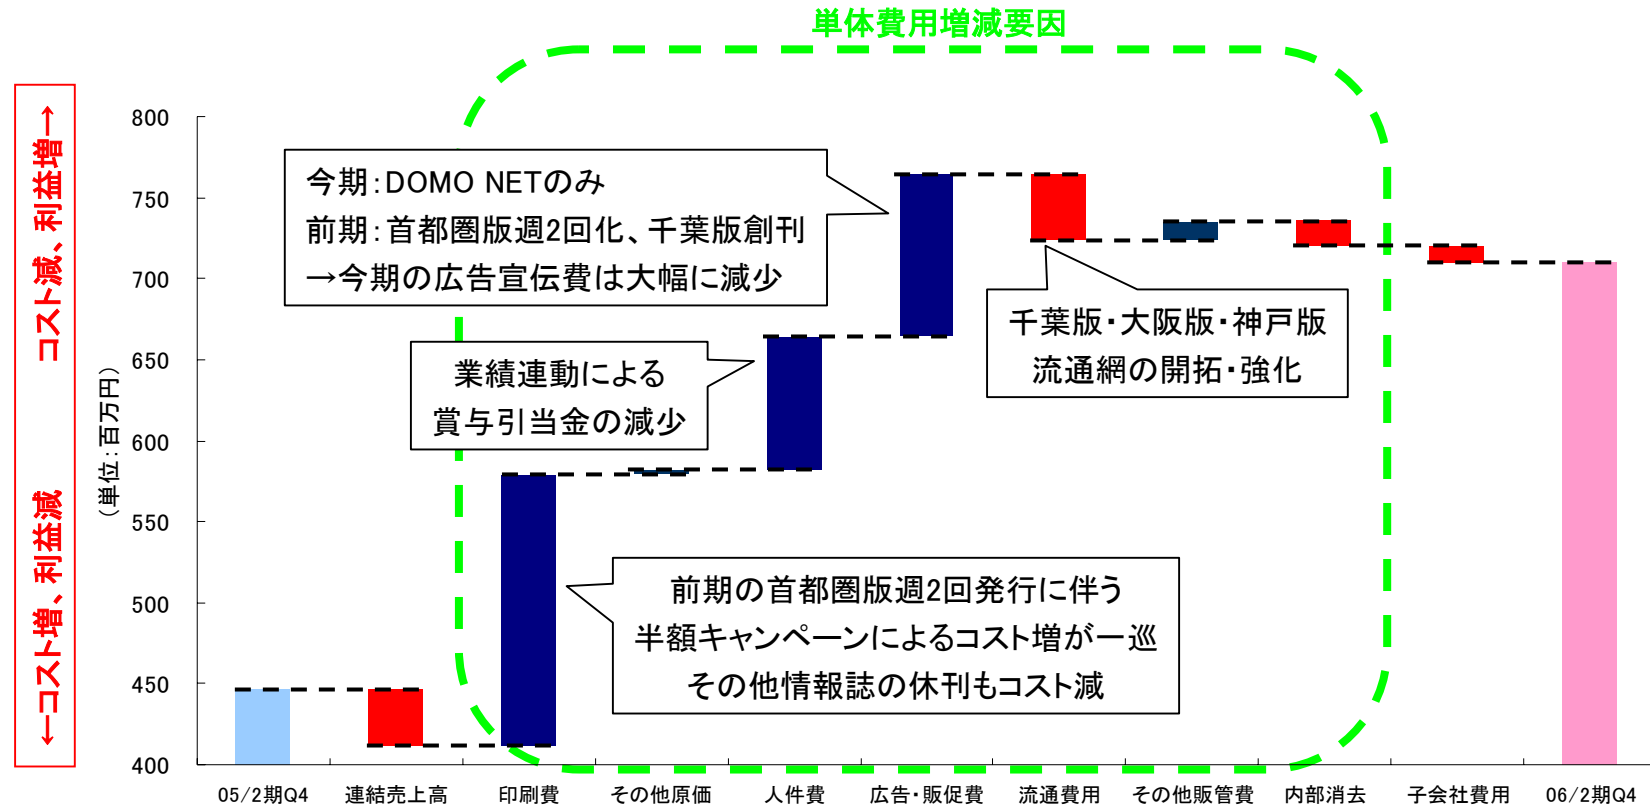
単体費用増減要因

←コスト増、利益減　コスト減、利益増→

（単位：百万円）

800
750
700
650
600
550
500
450
400

今期：DOMO NETのみ
前期：首都圏版週2回化、千葉版創刊
→今期の広告宣伝費は大幅に減少

業績連動による
賞与引当金の減少

千葉版・大阪版・神戸版
流通網の開拓・強化

前期の首都圏版週2回発行に伴う
半額キャンペーンによるコスト増が一巡
その他情報誌の休刊もコスト減

05/2期Q4　連結売上高　印刷費　その他原価　人件費　広告・販促費　流通費用　その他販管費　内部消去　子会社費用　06/2期Q4